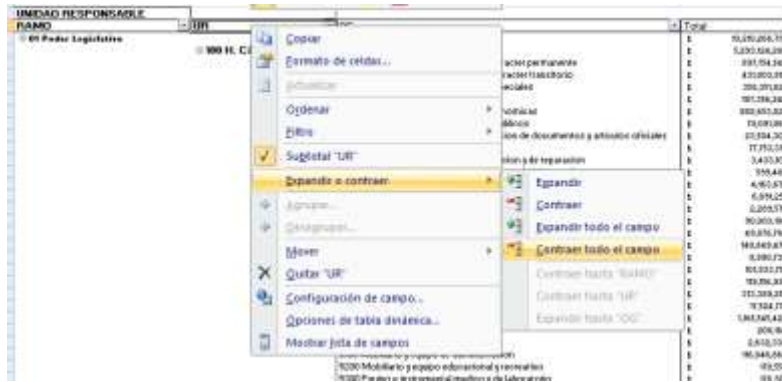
UNIDAD RESPONSABLE
RAMO
UR
01 Poder Legislativo
100 H. C
Total

Copiar
Formato de celdas...
Actualizar
Ordenar
Filtro
Subtotal "UR"
Expandir o contraer
Agrupar...
Desagrupar...
Mover
Quitar "UR"
Configuración de campo...
Opciones de tabla dinámica...
Mostrar lista de campos

Expandir
Contraer
Expandir todo el campo
Contraer todo el campo
Contraer hasta "RAMO"
Contraer hasta "UR"
Expandir hasta "OG"

racter permanente
racter transitorio
eciales
nómicas
lítimos
ios de documentos y artículos oficiales
ción y de reparación
5200 Mobiliario y equipo educacional y recreativo
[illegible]

$ 15,250,266.73
$ 5,230,924.29
$ 337,154.58
$ 431,003.31
$ 356,371.83
$ 181,356.26
$ 300,651.82
$ 73,001.00
$ 37,554.30
$ 77,752.13
$ 3,433.30
$ 355.44
$ 4,463.67
$ 6,974.25
$ 0,269.57
$ 90,003.18
$ 43,576.79
$ 143,843.67
$ 8,390.73
$ 104,032.71
$ 119,316.30
$ 313,339.20
$ 11,534.71
$ 1,365,345.43
$ 309.18
$ 2,610.33
$ 116,345.58
$ 113.20